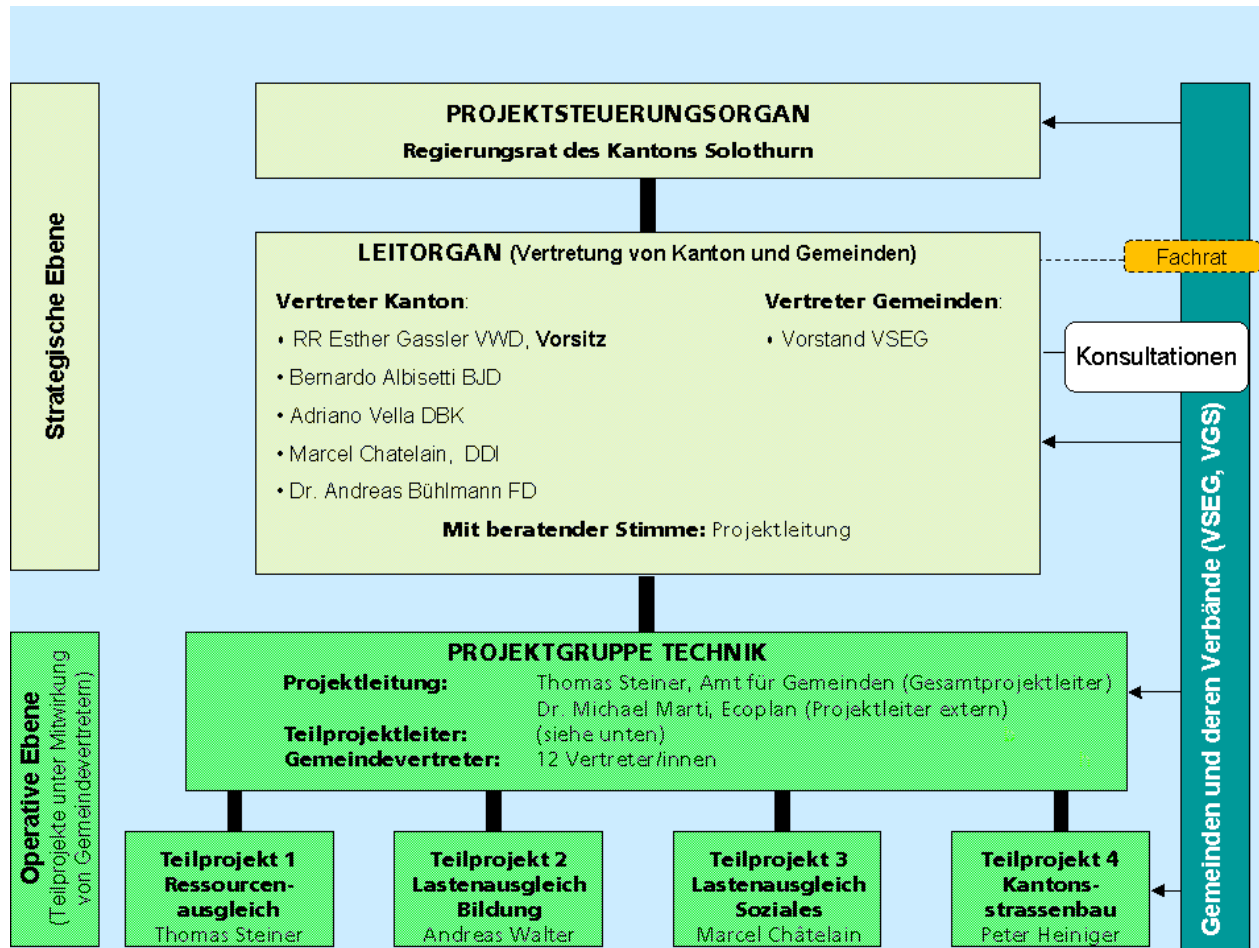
Strategische Ebene

PROJEKTSTEUERUNGSORGAN
Regierungsrat des Kantons Solothurn

LEITORGAN (Vertretung von Kanton und Gemeinden)

Vertreter Kanton:
• RR Esther Gassler VWD, Vorsitz
• Bernardo Albisetti BJD
• Adriano Vella DBK
• Marcel Chatelain, DDI
• Dr. Andreas Bühlmann FD

Vertreter Gemeinden:
• Vorstand VSEG

Mit beratender Stimme: Projektleitung

Fachrat

Konsultationen

Operative Ebene
(Teilprojekte unter Mitwirkung von Gemeindevertretern)

PROJEKTGRUPPE TECHNIK
Projektleitung: Thomas Steiner, Amt für Gemeinden (Gesamtprojektleiter)
Dr. Michael Marti, Ecoplan (Projektleiter extern)
Teilprojektleiter: (siehe unten)
Gemeindevertreter: 12 Vertreter/innen

Teilprojekt 1
Ressourcenausgleich
Thomas Steiner

Teilprojekt 2
Lastenausgleich Bildung
Andreas Walter

Teilprojekt 3
Lastenausgleich Soziales
Marcel Châtelain

Teilprojekt 4
Kantonsstrassenbau
Peter Heiniger

Gemeinden und deren Verbände (VSEG, VGS)